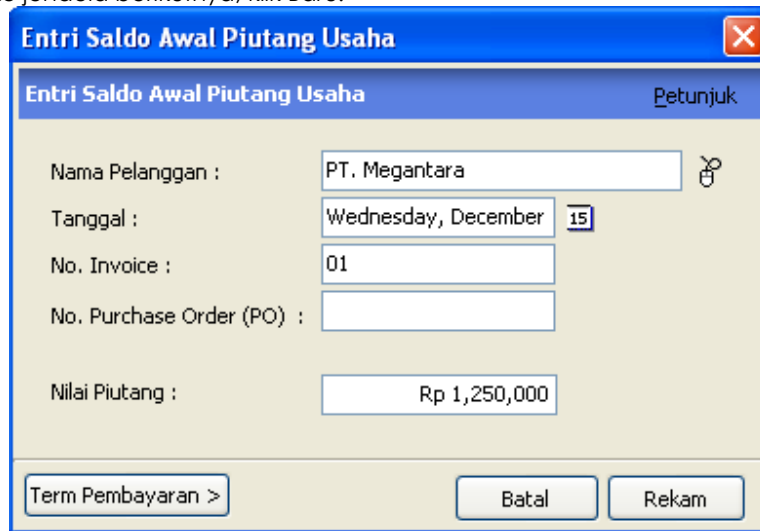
Entri Saldo Awal Piutang Usaha

Entri Saldo Awal Piutang Usaha

Petunjuk

Nama Pelanggan : PT. Megantara

Tanggal : Wednesday, December 15

No. Invoice : 01

No. Purchase Order (PO) :

Nilai Piutang : Rp 1,250,000

Term Pembayaran >

Batal

Rekam